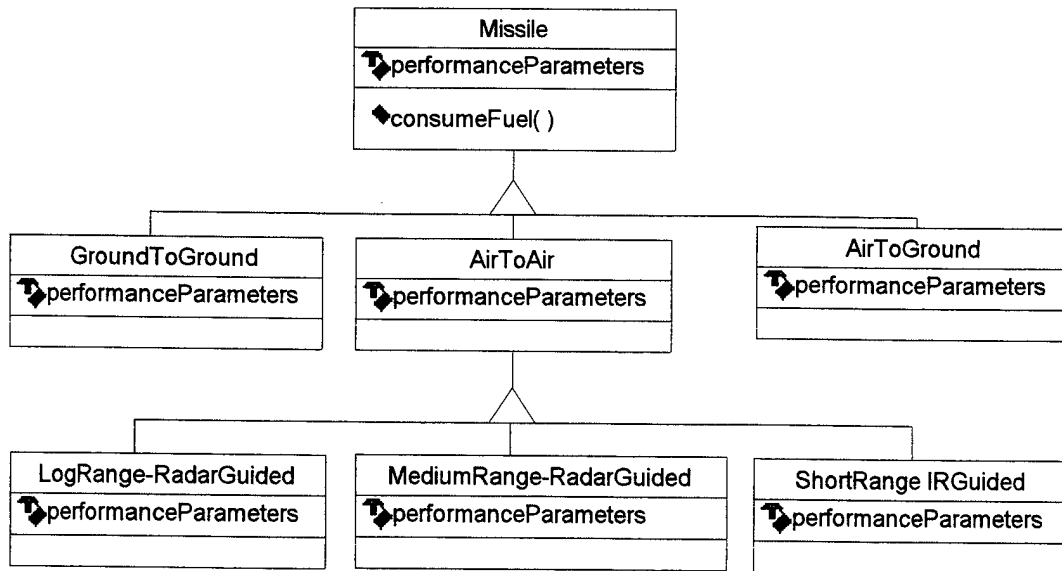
Missile
performanceParameters
consumeFuel( )

GroundToGround
performanceParameters

AirToAir
performanceParameters

AirToGround
performanceParameters

LogRange-RadarGuided
performanceParameters

MediumRange-RadarGuided
performanceParameters

ShortRange IRGuided
performanceParameters